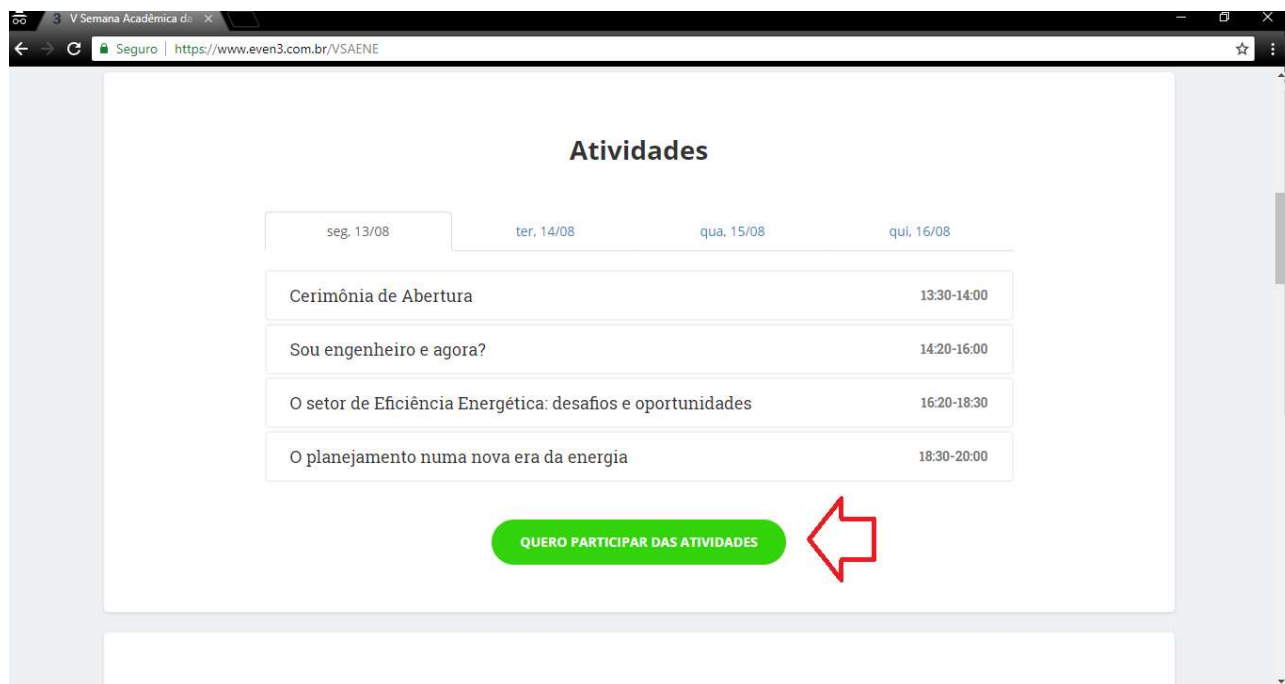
V Semana Acadêmica da

Seguro | https://www.even3.com.br/VSAENE

Atividades

seg, 13/08
ter, 14/08
qua, 15/08
qui, 16/08

| | |
|---|---|
| Cerimônia de Abertura | 13:30-14:00 |
| Sou engenheiro e agora? | 14:20-16:00 |
| O setor de Eficiência Energética: desafios e oportunidades | 16:20-18:30 |
| O planejamento numa nova era da energia | 18:30-20:00 |

QUERO PARTICIPAR DAS ATIVIDADES